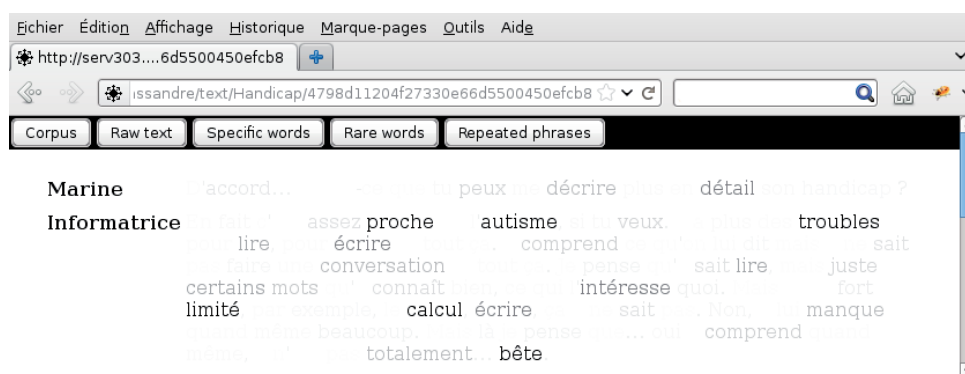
Fichier Édition Affichage Historique Marque-pages Outils Aide

http://serv303....6d5500450efcb8

ıssandre/text/Handicap/4798d11204f27330e66d5500450efcb8

Corpus | Raw text | Specific words | Rare words | Repeated phrases

Marine D'accord… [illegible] peux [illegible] décrire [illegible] détail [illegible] handicap ?

Informatrice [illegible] proche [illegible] autisme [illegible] veux. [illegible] troubles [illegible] lire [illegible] écrire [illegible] comprend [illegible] sait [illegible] conversation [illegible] sait lire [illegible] juste certains mots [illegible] connaît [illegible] intéresse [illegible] fort limité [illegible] calcul écrire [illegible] sait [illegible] manque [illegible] comprend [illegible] totalement… bête